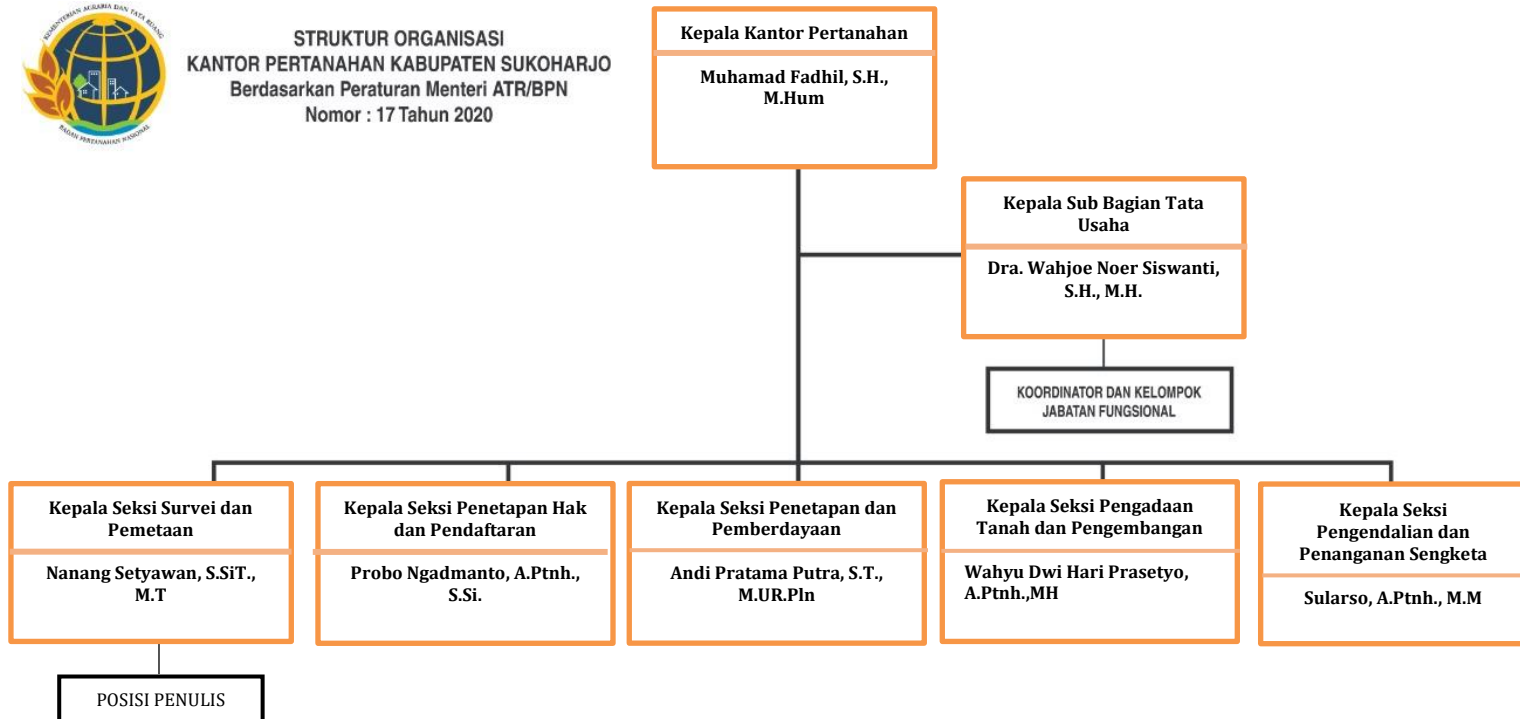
KEMENTERIAN AGRARIA DAN TATA RUANG
BADAN PERTANAHAN NASIONAL

STRUKTUR ORGANISASI
KANTOR PERTANAHAN KABUPATEN SUKOHARJO
Berdasarkan Peraturan Menteri ATR/BPN
Nomor : 17 Tahun 2020

Kepala Kantor Pertanahan
Muhamad Fadhil, S.H., M.Hum

Kepala Sub Bagian Tata Usaha
Dra. Wahjoe Noer Siswanti, S.H., M.H.

KOORDINATOR DAN KELOMPOK JABATAN FUNGSIONAL

Kepala Seksi Survei dan Pemetaan
Nanang Setyawan, S.SiT., M.T

Kepala Seksi Penetapan Hak dan Pendaftaran
Probo Ngadmanto, A.Ptnh., S.Si.

Kepala Seksi Penetapan dan Pemberdayaan
Andi Pratama Putra, S.T., M.UR.Pln

Kepala Seksi Pengadaan Tanah dan Pengembangan
Wahyu Dwi Hari Prasetyo, A.Ptnh.,MH

Kepala Seksi Pengendalian dan Penanganan Sengketa
Sularso, A.Ptnh., M.M

POSISI PENULIS